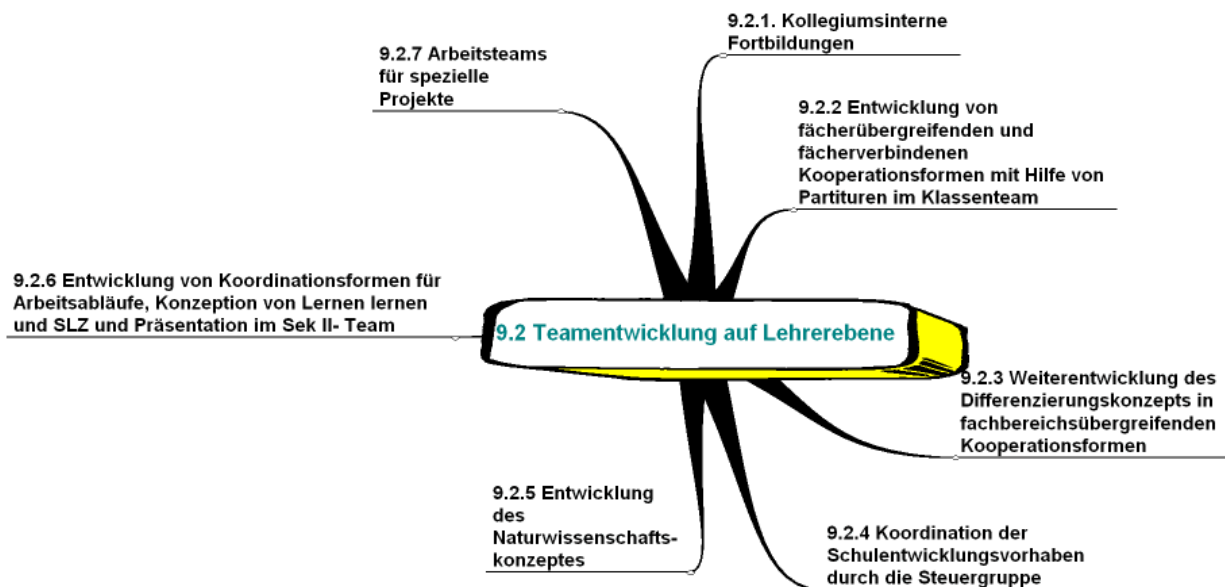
9.2 Teamentwicklung auf Lehrerebene

9.2.1. Kollegiumsinterne Fortbildungen

9.2.2 Entwicklung von fächerübergreifenden und fächerverbindenen Kooperationsformen mit Hilfe von Partituren im Klassenteam

9.2.3 Weiterentwicklung des Differenzierungskonzepts in fachbereichsübergreifenden Kooperationsformen

9.2.4 Koordination der Schulentwicklungsvorhaben durch die Steuergruppe

9.2.5 Entwicklung des Naturwissenschaftskonzeptes

9.2.6 Entwicklung von Koordinationsformen für Arbeitsabläufe, Konzeption von Lernen lernen und SLZ und Präsentation im Sek II- Team

9.2.7 Arbeitsteams für spezielle Projekte